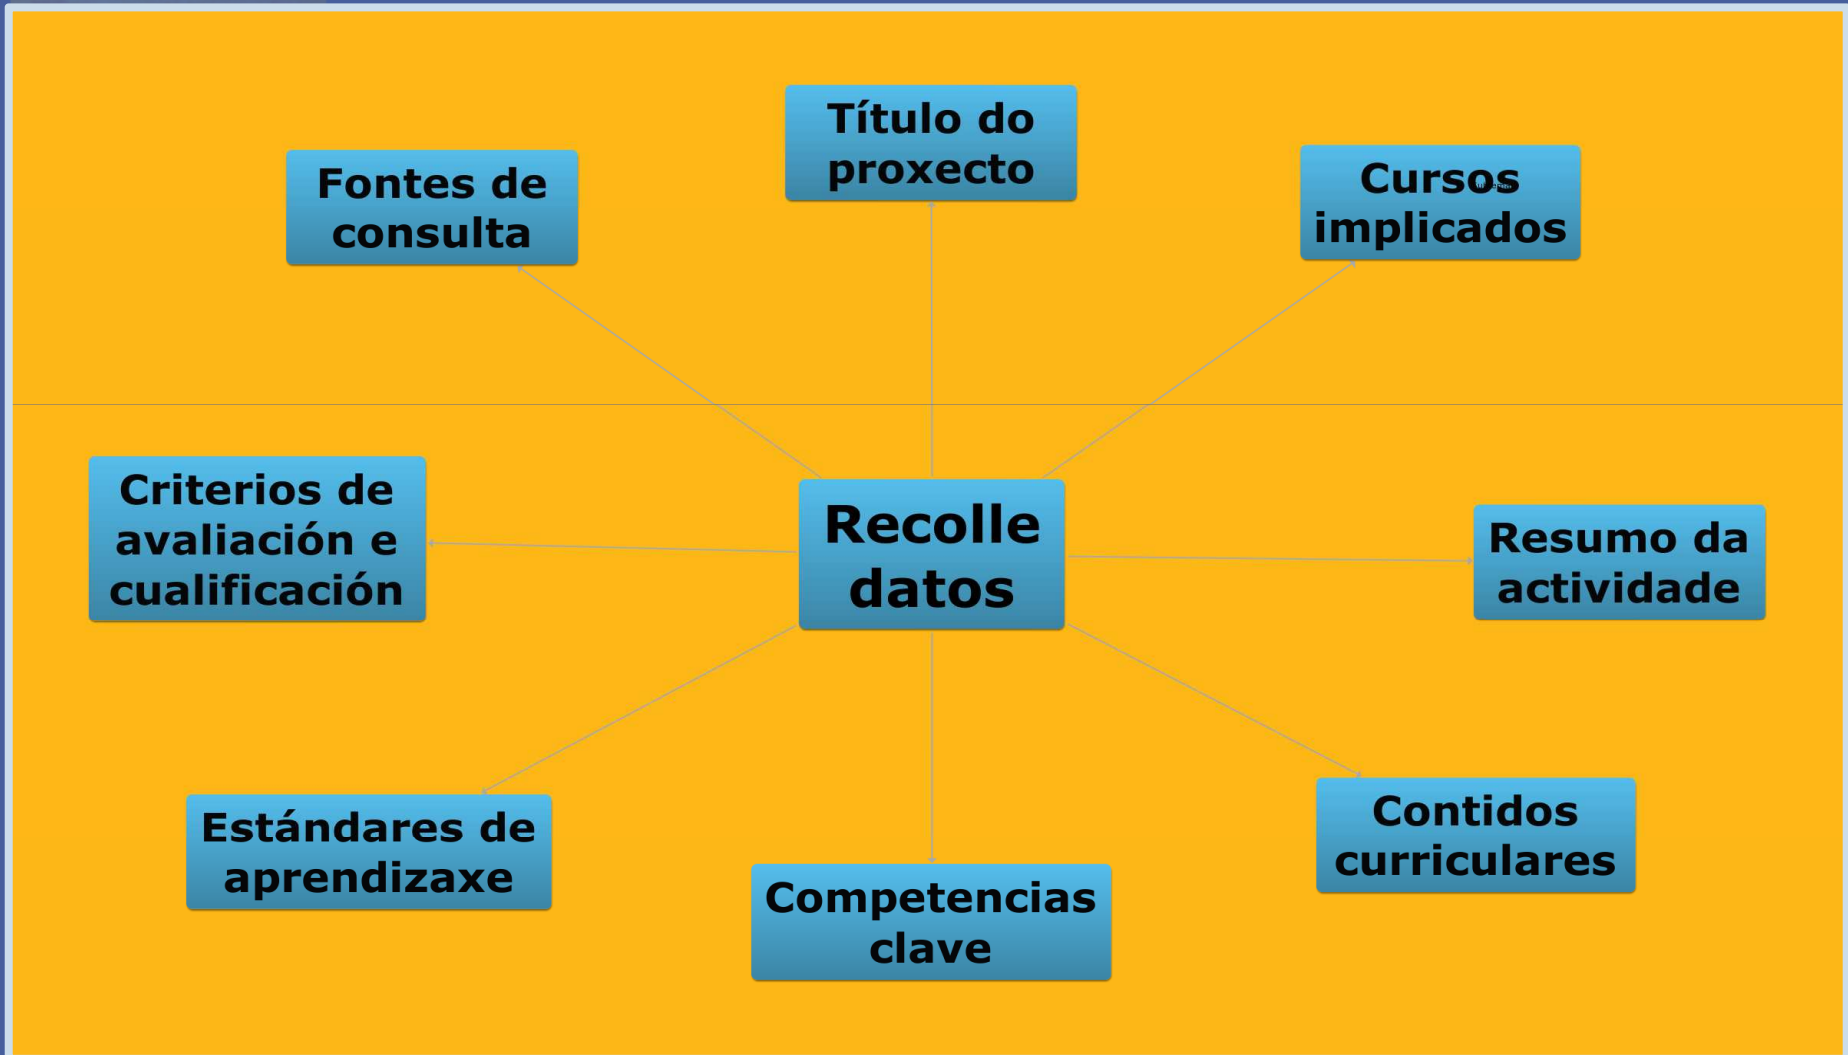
Fontes de consulta

Título do proxecto

Cursos implicados

Criterios de avaliación e cualificación

Recolle datos

Resumo da actividade

Estándares de aprendizaxe

Competencias clave

Contidos curriculares